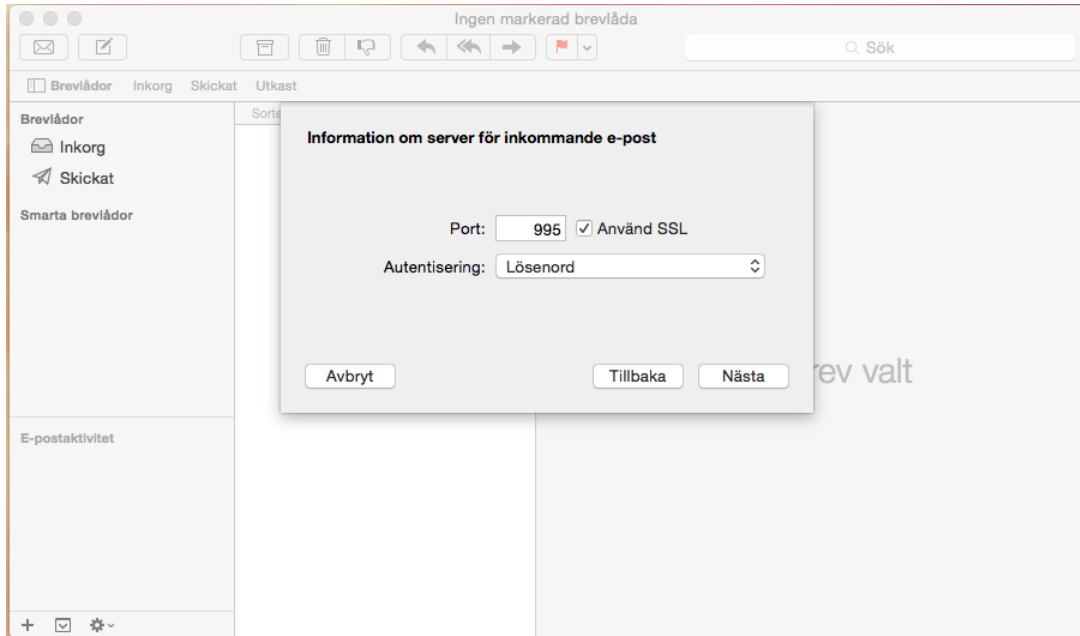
Ingen markerad brevlåda

Sök

Brevlådor Inkorg Skickat Utkast

Brevlådor
Inkorg
Skickat

Smarta brevlådor

E-postaktivitet

Sorte

Information om server för inkommande e-post

Port: 995 Använd SSL

Autentisering: Lösenord

Avbryt

Tillbaka

Nästa

rev valt